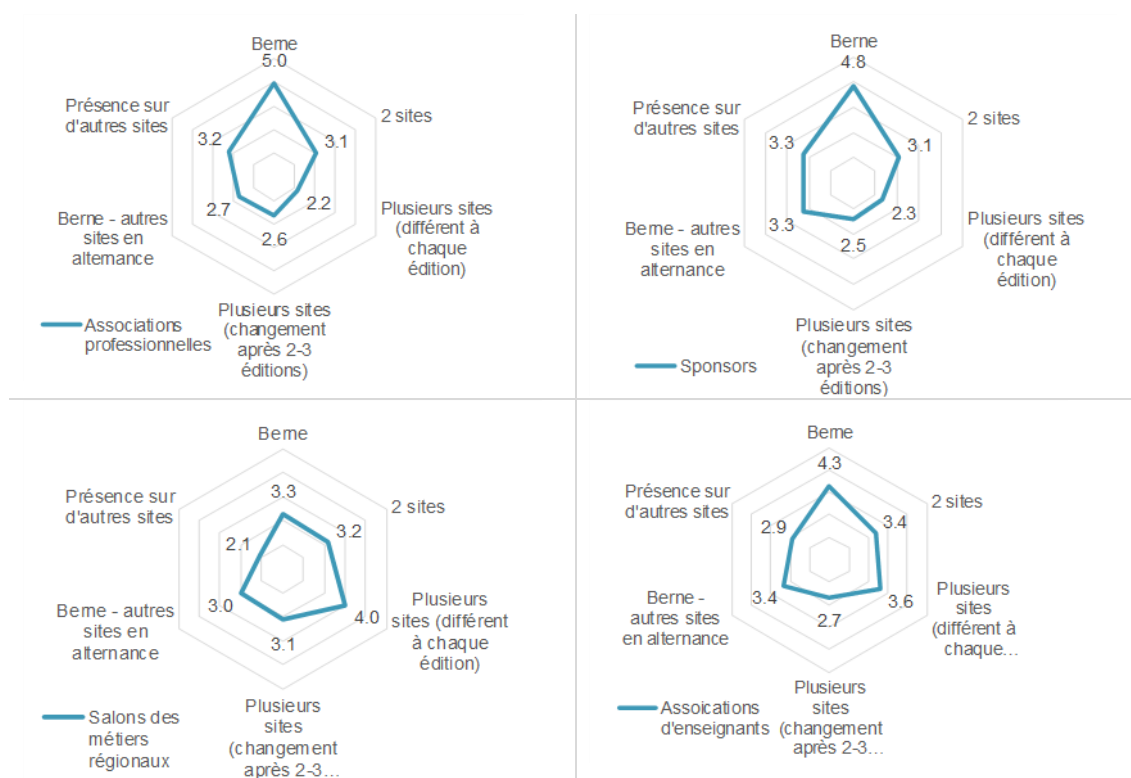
Berne
5.0
2 sites
3.1
Plusieurs sites (différent à chaque édition)
2.2
Plusieurs sites (changement après 2-3 éditions)
2.6
Berne - autres sites en alternance
2.7
Présence sur d'autres sites
3.2
Associations professionnelles

Berne
4.8
2 sites
3.1
Plusieurs sites (différent à chaque édition)
2.3
Plusieurs sites (changement après 2-3 éditions)
2.5
Berne - autres sites en alternance
3.3
Présence sur d'autres sites
3.3
Sponsors

Berne
3.3
2 sites
3.2
Plusieurs sites (différent à chaque édition)
4.0
Plusieurs sites (changement après 2-3...
3.1
Berne - autres sites en alternance
3.0
Présence sur d'autres sites
2.1
Salons des métiers régionaux

Berne
4.3
2 sites
3.4
Plusieurs sites (différent à chaque...
3.6
Plusieurs sites (changement après 2-3...
2.7
Berne - autres sites en alternance
3.4
Présence sur d'autres sites
2.9
Assoications d'enseignants